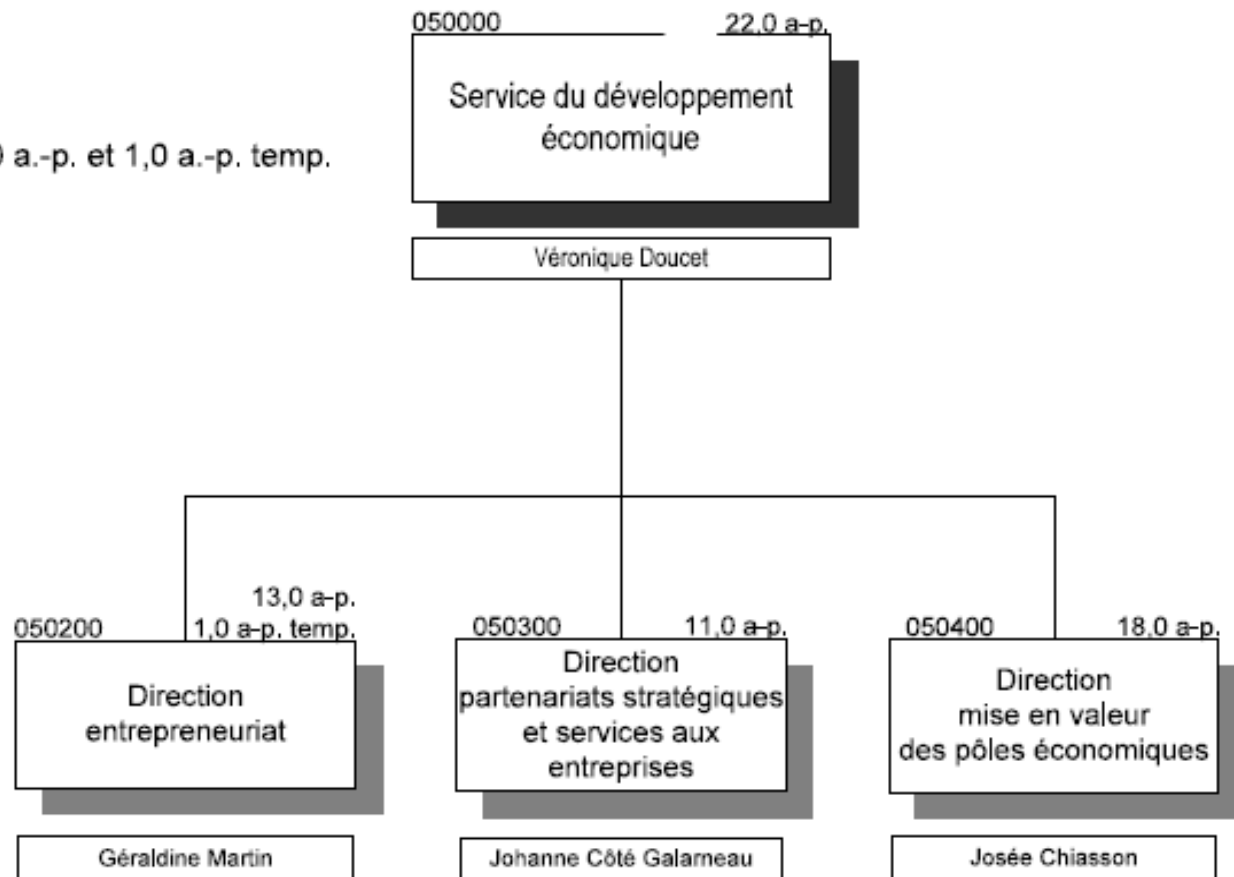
0 a.-p. et 1,0 a.-p. temp.

050000 22,0 a-p.

Service du développement économique

Véronique Doucet

050200 13,0 a-p. 1,0 a-p. temp.

Direction entrepreneuriat

Géraldine Martin

050300 11,0 a-p.

Direction partenariats stratégiques et services aux entreprises

Johanne Côté Galarneau

050400 18,0 a-p.

Direction mise en valeur des pôles économiques

Josée Chiasson